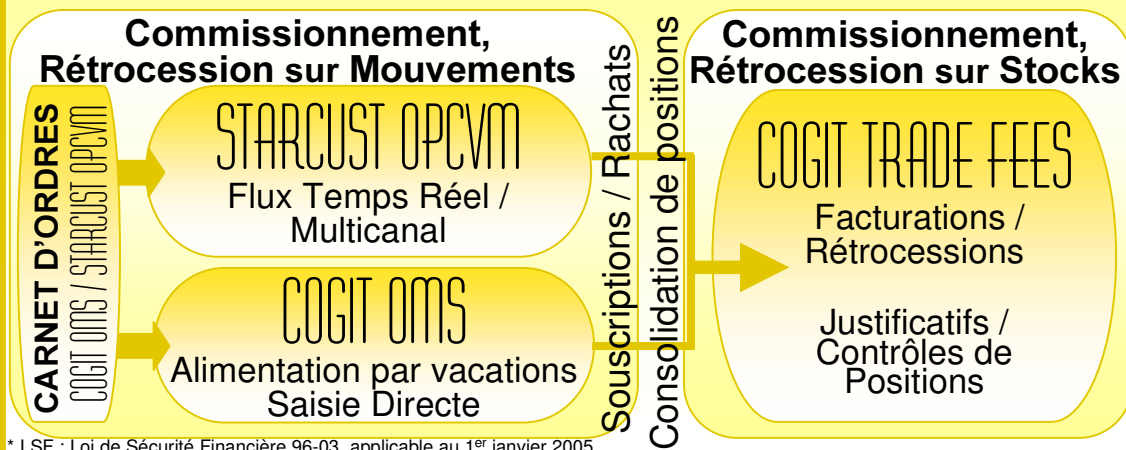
Commissionnement, Rétrocession sur Mouvements

CARNET D'ORDRES
COGIT OMS / STARCUST OPCVM

STARCUST OPCVM
Flux Temps Réel / Multicanal

COGIT OMS
Alimentation par vacations Saisie Directe

Souscriptions / Rachats
Consolidation de positions

Commissionnement, Rétrocession sur Stocks

COGIT TRADE FEES
Facturations / Rétrocessions

Justificatifs / Contrôles de Positions

* LSF : Loi de Sécurité Financière 96-03, applicable au 1$^{er}$ janvier 2005